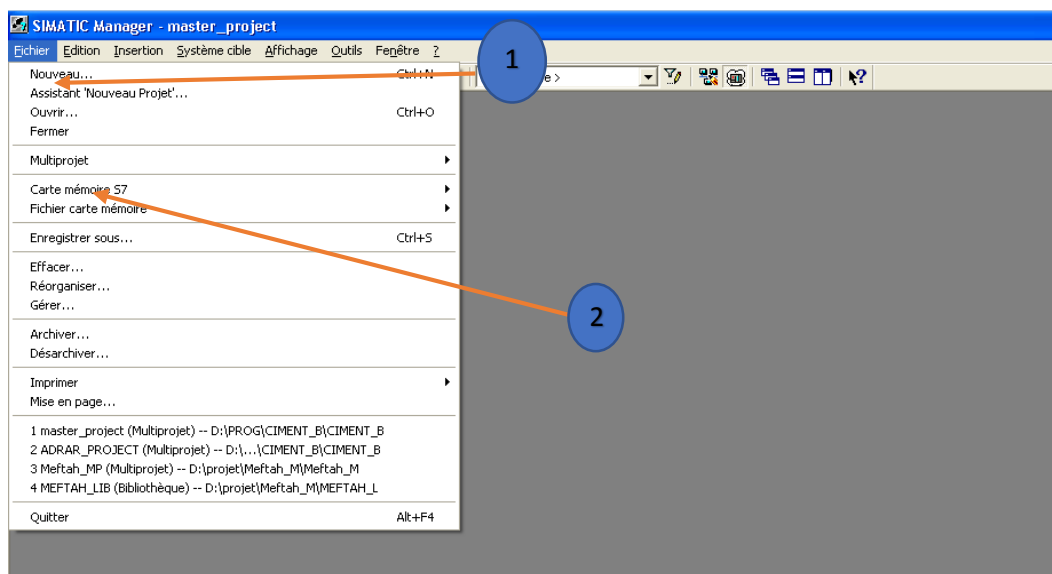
SIMATIC Manager - master_project

Fichier Edition Insertion Système cible Affichage Outils Fenêtre ?

1

e >

Nouveau... Ctrl+N
Assistant 'Nouveau Projet'...
Ouvrir... Ctrl+O
Fermer

Multiprojet

Carte mémoire S7
Fichier carte mémoire

2

Enregistrer sous... Ctrl+S

Effacer...
Réorganiser...
Gérer...

Archiver...
Désarchiver...

Imprimer
Mise en page...

1 master_project (Multiprojet) -- D:\PROG\CIMENT_B\CIMENT_B
2 ADRAR_PROJECT (Multiprojet) -- D:\...\CIMENT_B\CIMENT_B
3 Meftah_MP (Multiprojet) -- D:\projet\Meftah_M\Meftah_M
4 MEFTAH_LIB (Bibliothèque) -- D:\projet\Meftah_M\MEFTAH_L

Quitter Alt+F4